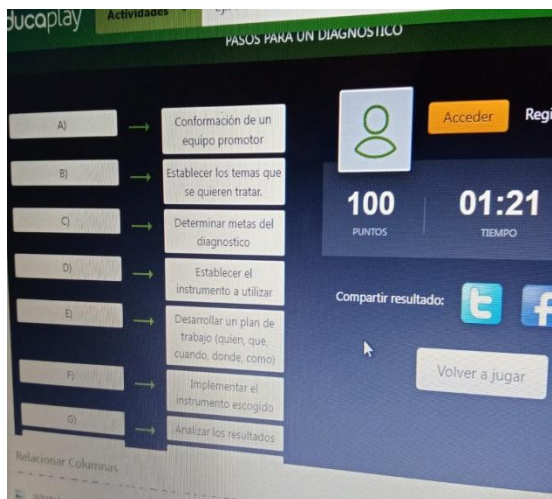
ducaplay Actividades

PASOS PARA UN DIAGNOSTICO

A) Conformación de un equipo promotor

B) Establecer los temas que se quieren tratar.

C) Determinar metas del diagnostico

D) Establecer el instrumento a utilizar

E) Desarrollar un plan de trabajo (quien, que, cuando, donde, como)

F) Implementar el instrumento escogido

G) Analizar los resultados

Acceder Regi

100 PUNTOS

01:21 TIEMPO

Compartir resultado:

Volver a jugar

Relacionar Columnas